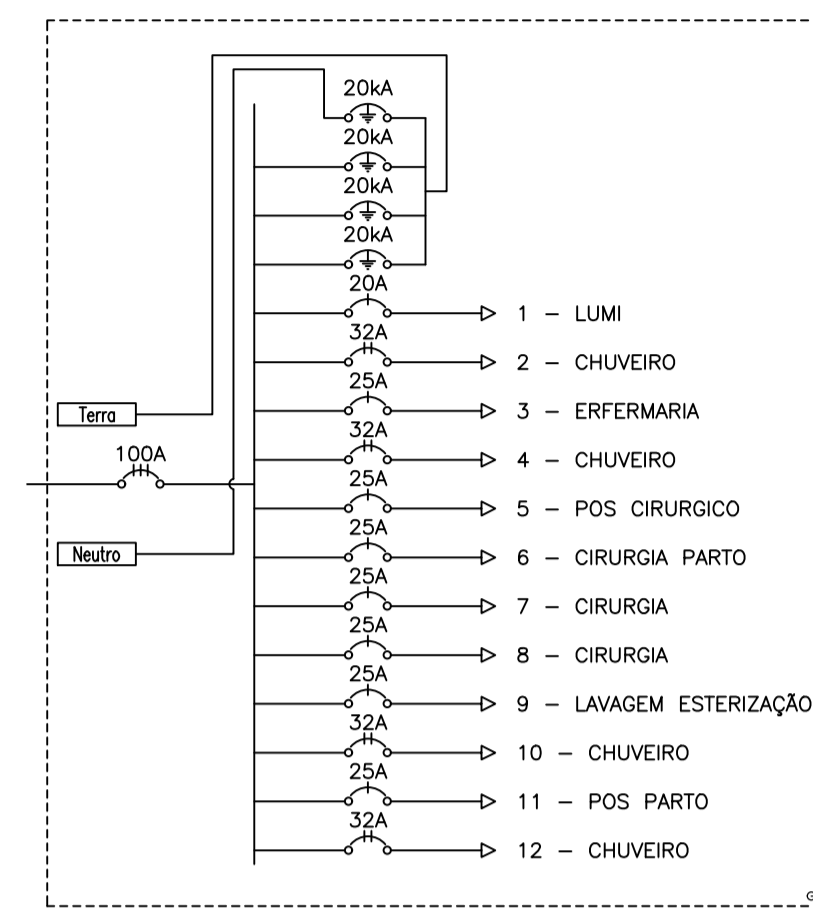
20kA
20kA
20kA
20kA
20A
1 – LUMI
32A
2 – CHUVEIRO
Terra
25A
3 – ERFERMARIA
32A
100A
4 – CHUVEIRO
25A
5 – POS CIRURGICO
Neutro
25A
6 – CIRURGIA PARTO
25A
7 – CIRURGIA
25A
8 – CIRURGIA
25A
9 – LAVAGEM ESTERIZAÇÃO
32A
10 – CHUVEIRO
25A
11 – POS PARTO
32A
12 – CHUVEIRO